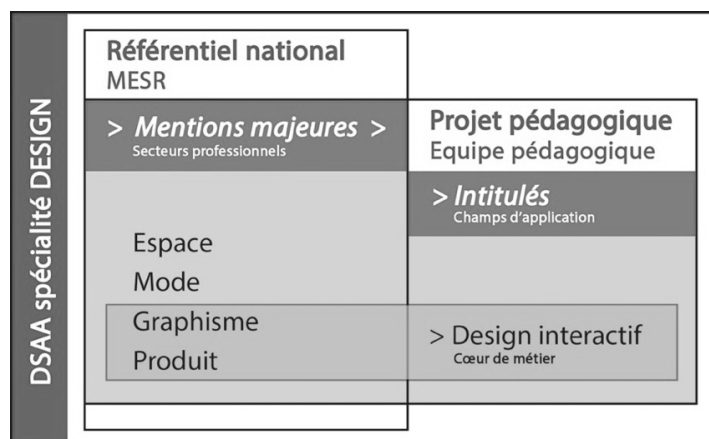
DSAA spécialité DESIGN

Référentiel national
MESR

> Mentions majeures >
Secteurs professionnels

Projet pédagogique
Equipe pédagogique

> Intitulés
Champs d'application

Espace
Mode
Graphisme
Produit

> Design interactif
Cœur de métier